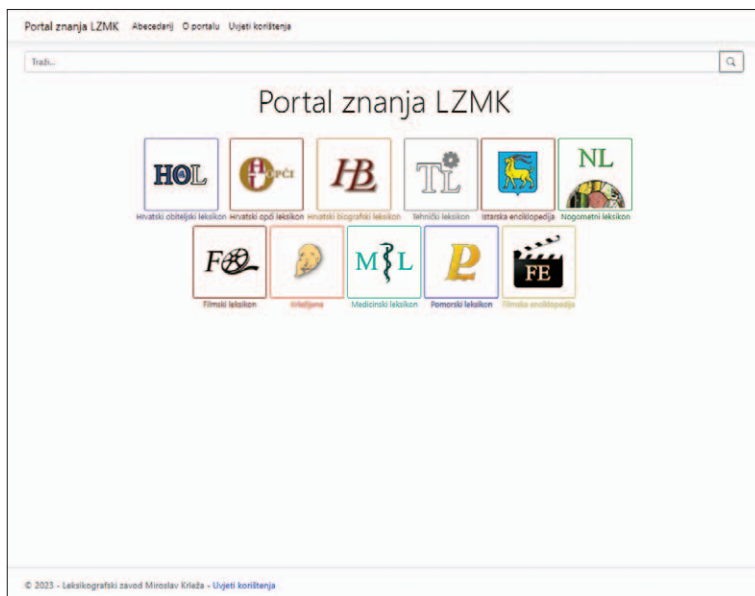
Portal znanja LZMK Abecedarij O portalu Uvjeti korištenja

Traži...

Portal znanja LZMK

HOL
Hrvatski obiteljski leksikon

OPĆI
Hrvatski opći leksikon

HB
Hrvatski biografski leksikon

TL
Tehnički leksikon

Istarska enciklopedija

NL
Nogometni leksikon

FL
Filmski leksikon

Krležijana

ML
Medicinski leksikon

P
Pomorski leksikon

FE
Filmska enciklopedija

© 2023 - Leksikografski zavod Miroslav Krleža - Uvjeti korištenja